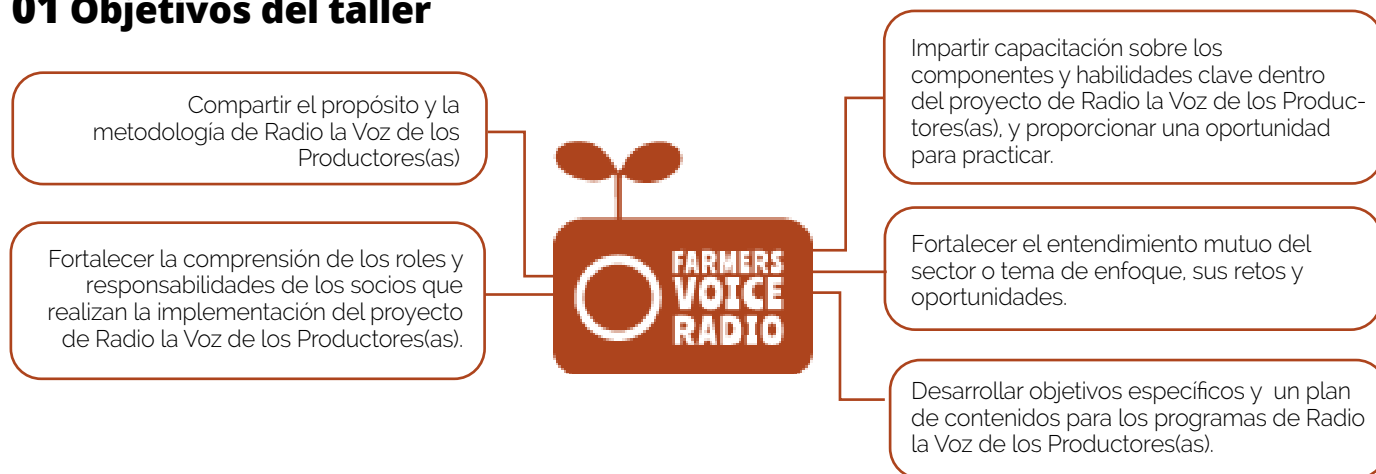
01 Objetivos del taller

Compartir el propósito y la metodología de Radio la Voz de los Productores(as)

Fortalecer la comprensión de los roles y responsabilidades de los socios que realizan la implementación del proyecto de Radio la Voz de los Productores(as).

FARMERS VOICE RADIO

Impartir capacitación sobre los componentes y habilidades clave dentro del proyecto de Radio la Voz de los Productores(as), y proporcionar una oportunidad para practicar.

Fortalecer el entendimiento mutuo del sector o tema de enfoque, sus retos y oportunidades.

Desarrollar objetivos específicos y un plan de contenidos para los programas de Radio la Voz de los Productores(as).